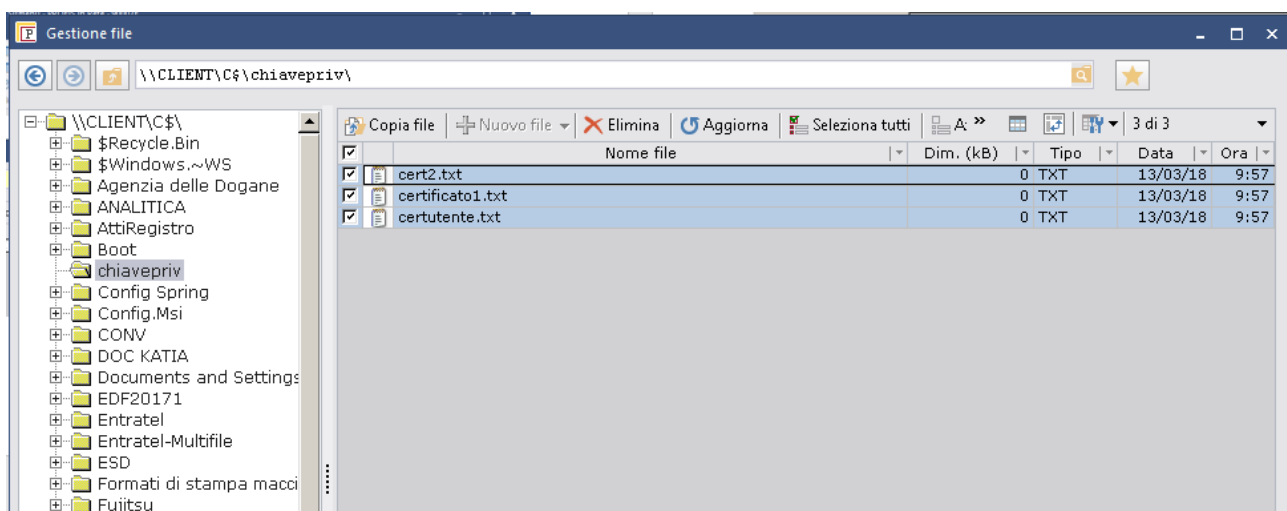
Gestione file

\\CLIENT\C$\chiavepriv\

\\CLIENT\C$\
$Recycle.Bin
$Windows.~WS
Agenzia delle Dogane
ANALITICA
AttiRegistro
Boot
chiavepriv
Config Spring
Config.Msi
CONV
DOC KATIA
Documents and Settings
EDF20171
Entratel
Entratel-Multifile
ESD
Formati di stampa macci
Fujitsu

Copia file | Nuovo file | Elimina | Aggiorna | Seleziona tutti | A: » | 3 di 3

| | Nome file | Dim. (kB) | Tipo | Data | Ora |
|---|---|---|---|---|---|
| ☑ | cert2.txt | 0 | TXT | 13/03/18 | 9:57 |
| ☑ | certificato1.txt | 0 | TXT | 13/03/18 | 9:57 |
| ☑ | certutente.txt | 0 | TXT | 13/03/18 | 9:57 |